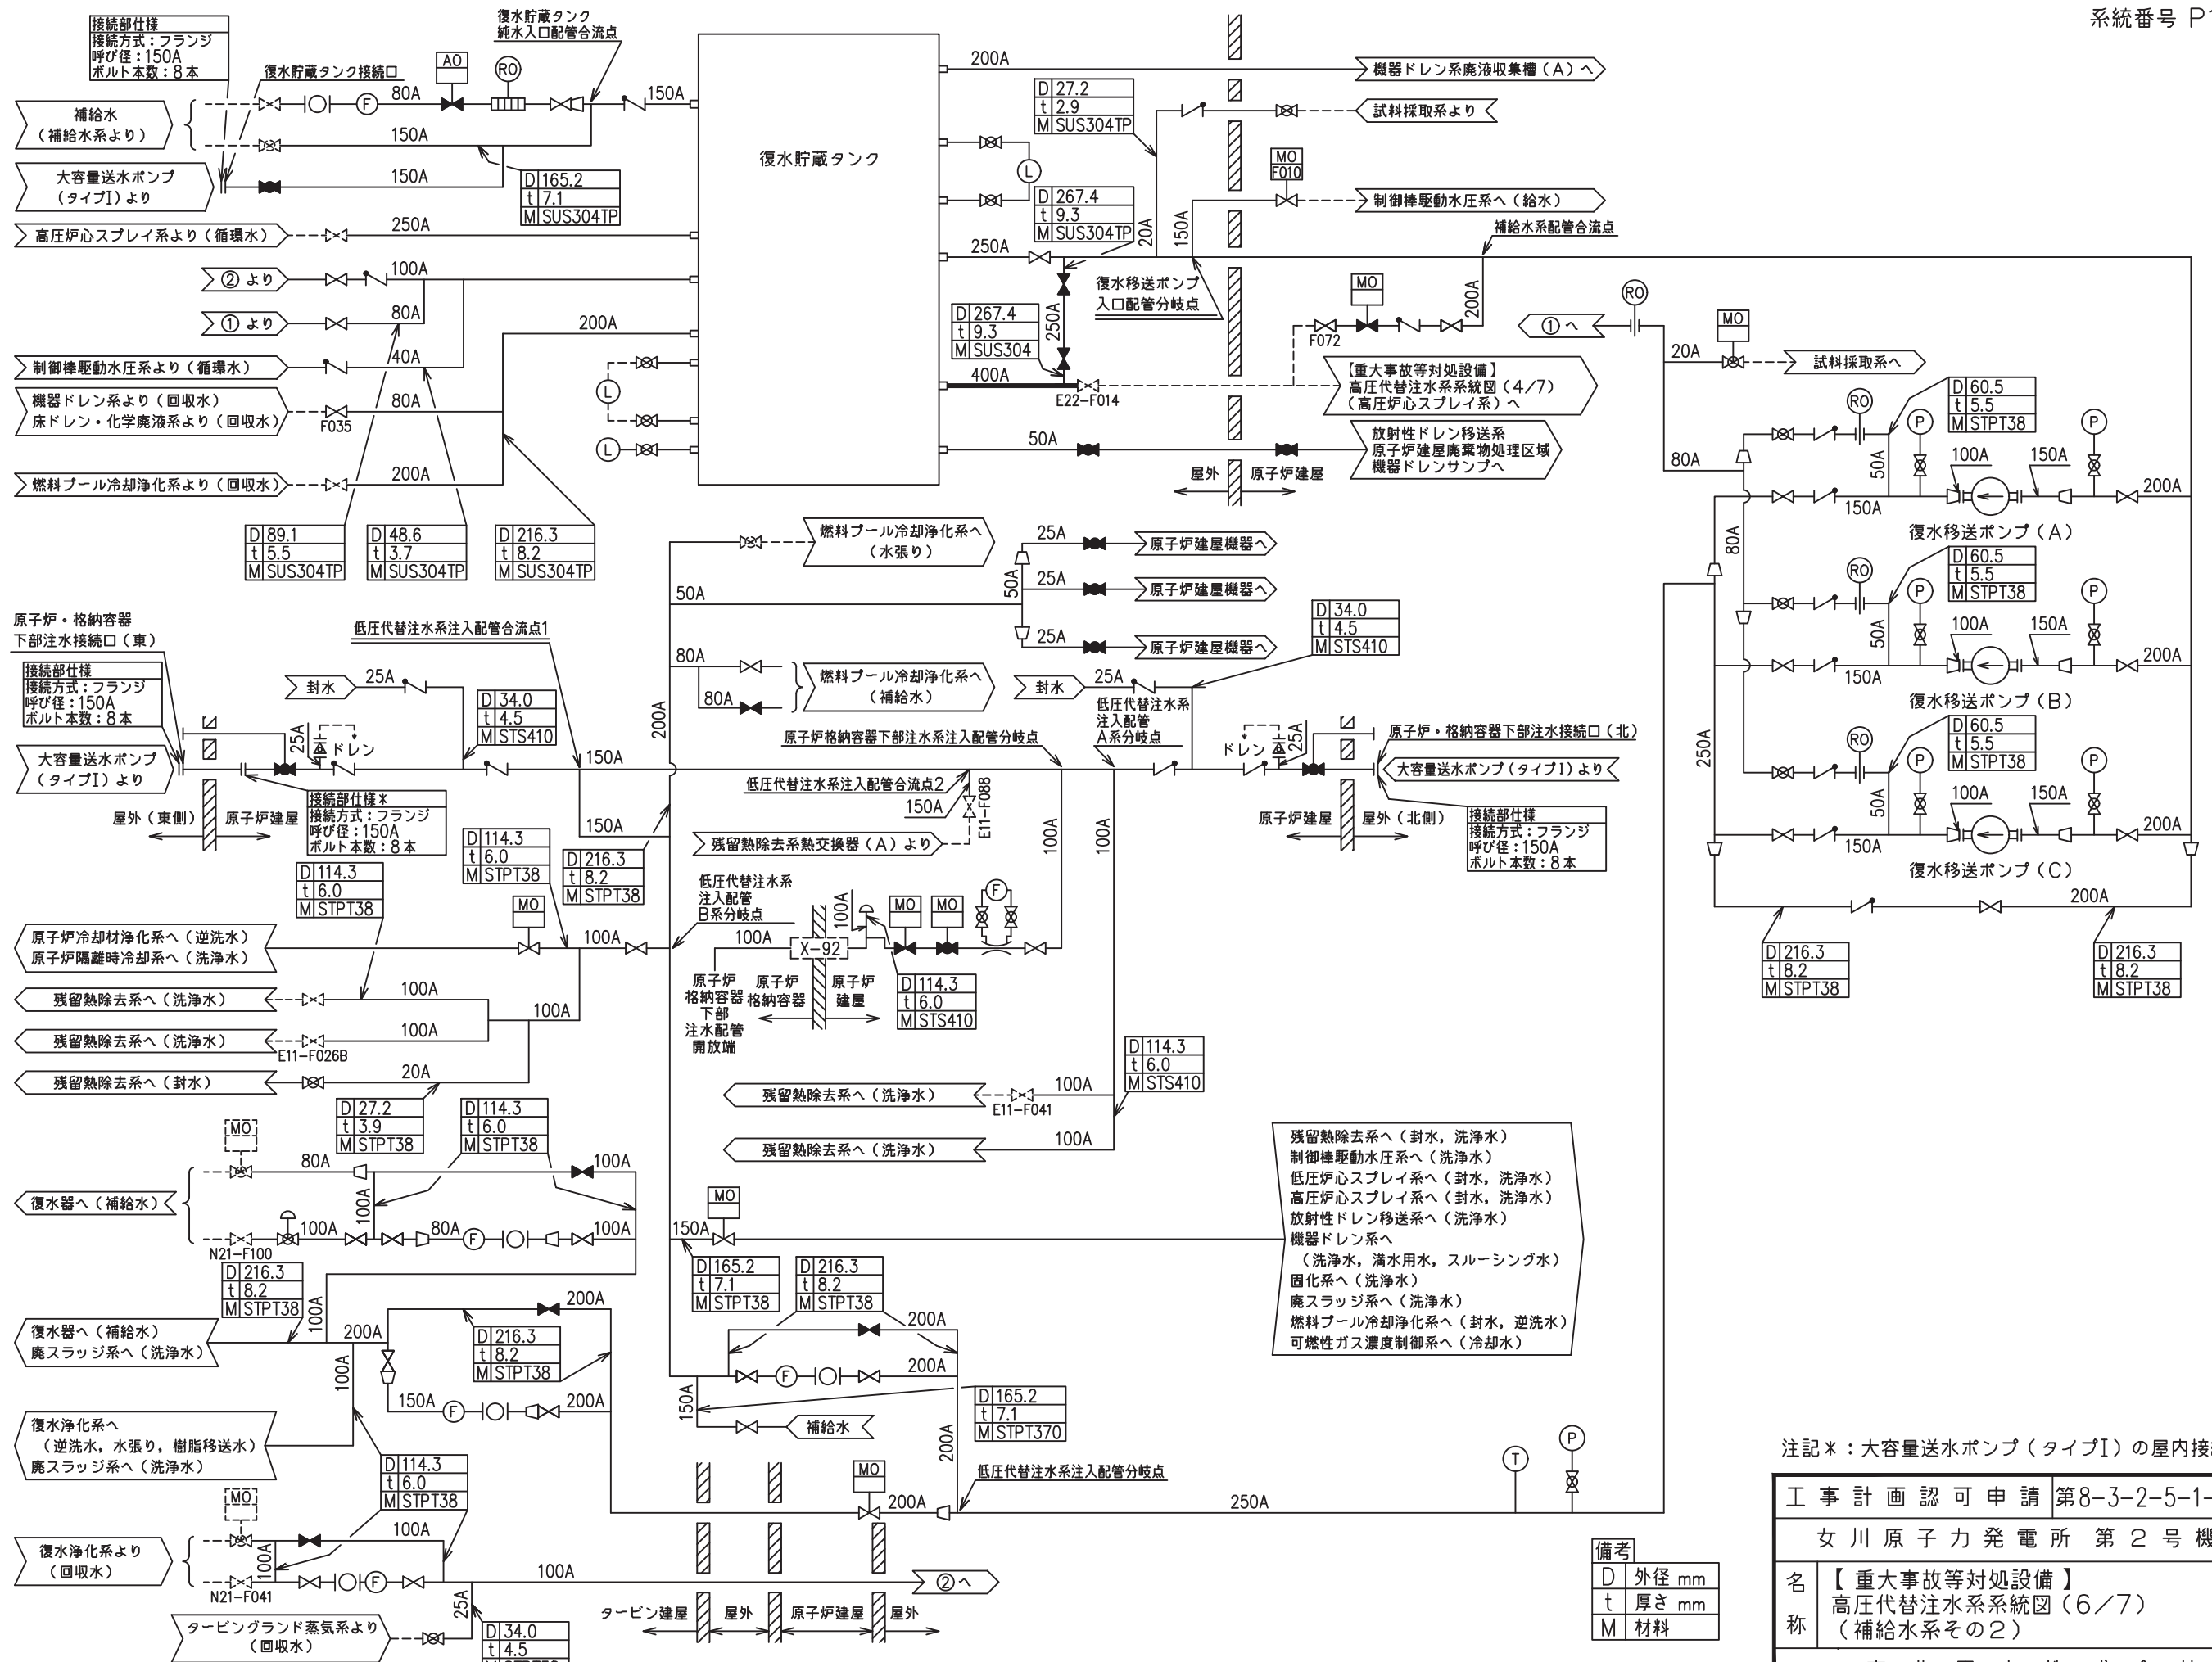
系統番号 P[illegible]

接続部仕様
接続方式：フランジ
呼び径：150A
ボルト本数：8本

復水貯蔵タンク
純水入口配管合流点

復水貯蔵タンク接続口

AO
RO
F

補給水
（補給水系より）

大容量送水ポンプ
（タイプⅠ）より

80A
150A
150A
150A

| D | 165.2 |
|---|---|
| t | 7.1 |
| M | SUS304TP |

復水貯蔵タンク

200A
機器ドレン系廃液収集槽（A）へ

| D | 27.2 |
|---|---|
| t | 2.9 |
| M | SUS304TP |

試料採取系より

L

| D | 267.4 |
|---|---|
| t | 9.3 |
| M | SUS304TP |

MO
F010
制御棒駆動水圧系へ（給水）

20A
150A

補給水系配管合流点

高圧炉心スプレイ系より（循環水）
250A

② より
100A
① より
80A
200A

制御棒駆動水圧系より（循環水）
40A

機器ドレン系より（回収水）
床ドレン・化学廃液系より（回収水）
F035
80A

燃料プール冷却浄化系より（回収水）
200A

| D | 89.1 |
|---|---|
| t | 5.5 |
| M | SUS304TP |

| D | 48.6 |
|---|---|
| t | 3.7 |
| M | SUS304TP |

| D | 216.3 |
|---|---|
| t | 8.2 |
| M | SUS304TP |

250A
復水移送ポンプ
入口配管分岐点
250A

| D | 267.4 |
|---|---|
| t | 9.3 |
| M | SUS304 |

400A
E22-F014

MO
200A
F072

【重大事故等対処設備】
高圧代替注水系系統図（4/7）
（高圧炉心スプレイ系）へ

50A
放射性ドレン移送系
原子炉建屋廃棄物処理区域
機器ドレンサンプへ

屋外
原子炉建屋

① へ
RO
20A
MO
試料採取系へ

80A

RO
P

| D | 60.5 |
|---|---|
| t | 5.5 |
| M | STPT38 |

P
50A
100A
150A
200A
150A
復水移送ポンプ（A）

80A

RO
P

| D | 60.5 |
|---|---|
| t | 5.5 |
| M | STPT38 |

P
50A
100A
150A
200A
150A
復水移送ポンプ（B）

250A

RO
P

| D | 60.5 |
|---|---|
| t | 5.5 |
| M | STPT38 |

P
50A
100A
150A
200A
150A
復水移送ポンプ（C）

200A

| D | 216.3 |
|---|---|
| t | 8.2 |
| M | STPT38 |

| D | 216.3 |
|---|---|
| t | 8.2 |
| M | STPT38 |

燃料プール冷却浄化系へ
（水張り）

25A
原子炉建屋機器へ
50A
25A
原子炉建屋機器へ
50A
25A
原子炉建屋機器へ

80A
80A
燃料プール冷却浄化系へ
（補給水）

| D | 34.0 |
|---|---|
| t | 4.5 |
| M | STS410 |

封水
25A
低圧代替注水系
注入配管
A系分岐点

原子炉・格納容器
下部注水接続口（東）

低圧代替注水系注入配管合流点1

接続部仕様
接続方式：フランジ
呼び径：150A
ボルト本数：8本

封水
25A

| D | 34.0 |
|---|---|
| t | 4.5 |
| M | STS410 |

25A
ドレン

大容量送水ポンプ
（タイプⅠ）より

150A
200A

原子炉格納容器下部注水系注入配管分岐点

低圧代替注水系注入配管合流点2
150A
E11-F088

接続部仕様※
接続方式：フランジ
呼び径：150A
ボルト本数：8本

屋外（東側）
原子炉建屋

ドレン
25A
原子炉・格納容器下部注水接続口（北）
大容量送水ポンプ（タイプⅠ）より

原子炉建屋
屋外（北側）

接続部仕様
接続方式：フランジ
呼び径：150A
ボルト本数：8本

150A

| D | 114.3 |
|---|---|
| t | 6.0 |
| M | STPT38 |

| D | 216.3 |
|---|---|
| t | 8.2 |
| M | STPT38 |

残留熱除去系熱交換器（A）より

100A
100A

| D | 114.3 |
|---|---|
| t | 6.0 |
| M | STPT38 |

低圧代替注水系
注入配管
B系分岐点

MO
原子炉冷却材浄化系へ（逆洗水）
原子炉隔離時冷却系へ（洗浄水）
100A

100A
X-92
100A
MO
MO
F

原子炉
格納容器
下部
注水配管
開放端

原子炉
格納容器

原子炉
建屋

| D | 114.3 |
|---|---|
| t | 6.0 |
| M | STS410 |

残留熱除去系へ（洗浄水）
100A
残留熱除去系へ（洗浄水）
E11-F026B
100A
100A
残留熱除去系へ（封水）
20A

| D | 114.3 |
|---|---|
| t | 6.0 |
| M | STS410 |

残留熱除去系へ（洗浄水）
E11-F041
100A
残留熱除去系へ（洗浄水）
100A

| D | 27.2 |
|---|---|
| t | 3.9 |
| M | STPT38 |

| D | 114.3 |
|---|---|
| t | 6.0 |
| M | STPT38 |

MO
80A
100A
復水器へ（補給水）
100A
100A
80A
F
100A
N21-F100

| D | 216.3 |
|---|---|
| t | 8.2 |
| M | STPT38 |

100A
復水器へ（補給水）
廃スラッジ系へ（洗浄水）
200A
200A

| D | 216.3 |
|---|---|
| t | 8.2 |
| M | STPT38 |

150A
F
200A
100A

MO
150A

| D | 165.2 |
|---|---|
| t | 7.1 |
| M | STPT38 |

| D | 216.3 |
|---|---|
| t | 8.2 |
| M | STPT38 |

200A
F
200A
150A
補給水

| D | 165.2 |
|---|---|
| t | 7.1 |
| M | STPT370 |

200A

残留熱除去系へ（封水，洗浄水）
制御棒駆動水圧系へ（洗浄水）
低圧炉心スプレイ系へ（封水，洗浄水）
高圧炉心スプレイ系へ（封水，洗浄水）
放射性ドレン移送系へ（洗浄水）
機器ドレン系へ
（洗浄水，満水用水，スルーシング水）
固化系へ（洗浄水）
廃スラッジ系へ（洗浄水）
燃料プール冷却浄化系へ（封水，逆洗水）
可燃性ガス濃度制御系へ（冷却水）

復水浄化系へ
（逆洗水，水張り，樹脂移送水）
廃スラッジ系へ（洗浄水）

| D | 114.3 |
|---|---|
| t | 6.0 |
| M | STPT38 |

MO
100A
復水浄化系より
（回収水）
100A
F
N21-F041
100A
② へ
25A
タービングランド蒸気系より
（回収水）

| D | 34.0 |
|---|---|
| t | 4.5 |
| M | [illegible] |

タービン建屋
屋外
原子炉建屋
屋外

MO
200A
低圧代替注水系注入配管分岐点
250A
T
P

備考

| D | 外径 mm |
|---|---|
| t | 厚さ mm |
| M | 材料 |

注記※：大容量送水ポンプ（タイプⅠ）の屋内接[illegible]

| 工事計画認可申請 | 第8-3-2-5-1-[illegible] |
|---|---|
| 女川原子力発電所 第2号機 | |
| 名称 | 【重大事故等対処設備】 高圧代替注水系系統図（6/7） （補給水系その2） |